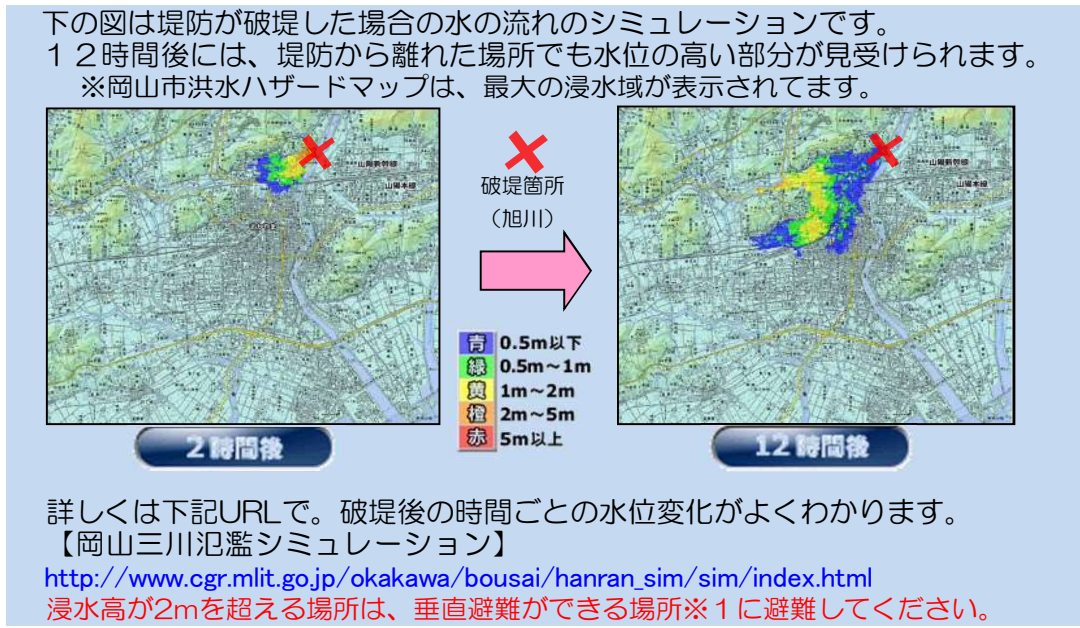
下の図は堤防が破堤した場合の水の流れのシミュレーションです。
１２時間後には、堤防から離れた場所でも水位の高い部分が見受けられます。
※岡山市洪水ハザードマップは、最大の浸水域が表示されてます。

山陽新幹線
山陽本線

破堤箇所
（旭川）

山陽新幹線
山陽本線

| 青 | 0.5m以下 |
|---|---|
| 緑 | 0.5m～1m |
| 黄 | 1m～2m |
| 橙 | 2m～5m |
| 赤 | 5m以上 |

2時間後

12時間後

詳しくは下記URLで。破堤後の時間ごとの水位変化がよくわかります。
【岡山三川氾濫シミュレーション】
http://www.cgr.mlit.go.jp/okakawa/bousai/hanran_sim/sim/index.html
浸水高が2mを超える場所は、垂直避難ができる場所※１に避難してください。